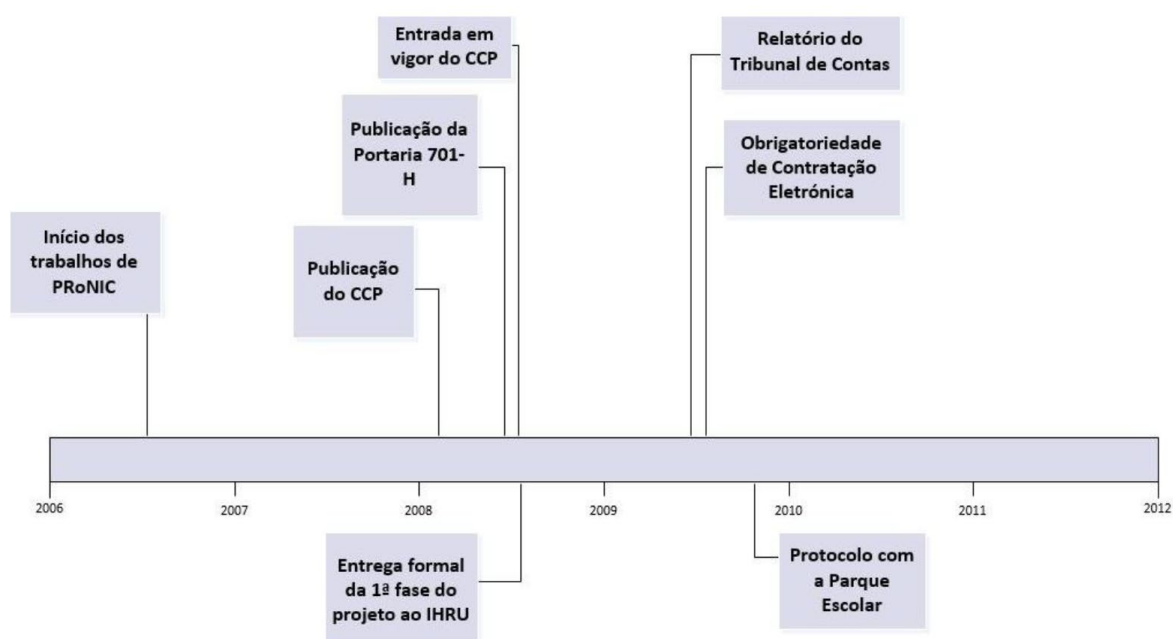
Entrada em vigor do CCP

Relatório do Tribunal de Contas

Publicação da Portaria 701-H

Obrigatoriedade de Contratação Eletrónica

Início dos trabalhos de PRoNIC

Publicação do CCP

2006

2007

2008

2009

2010

2011

2012

Entrega formal da 1ª fase do projeto ao IHRU

Protocolo com a Parque Escolar